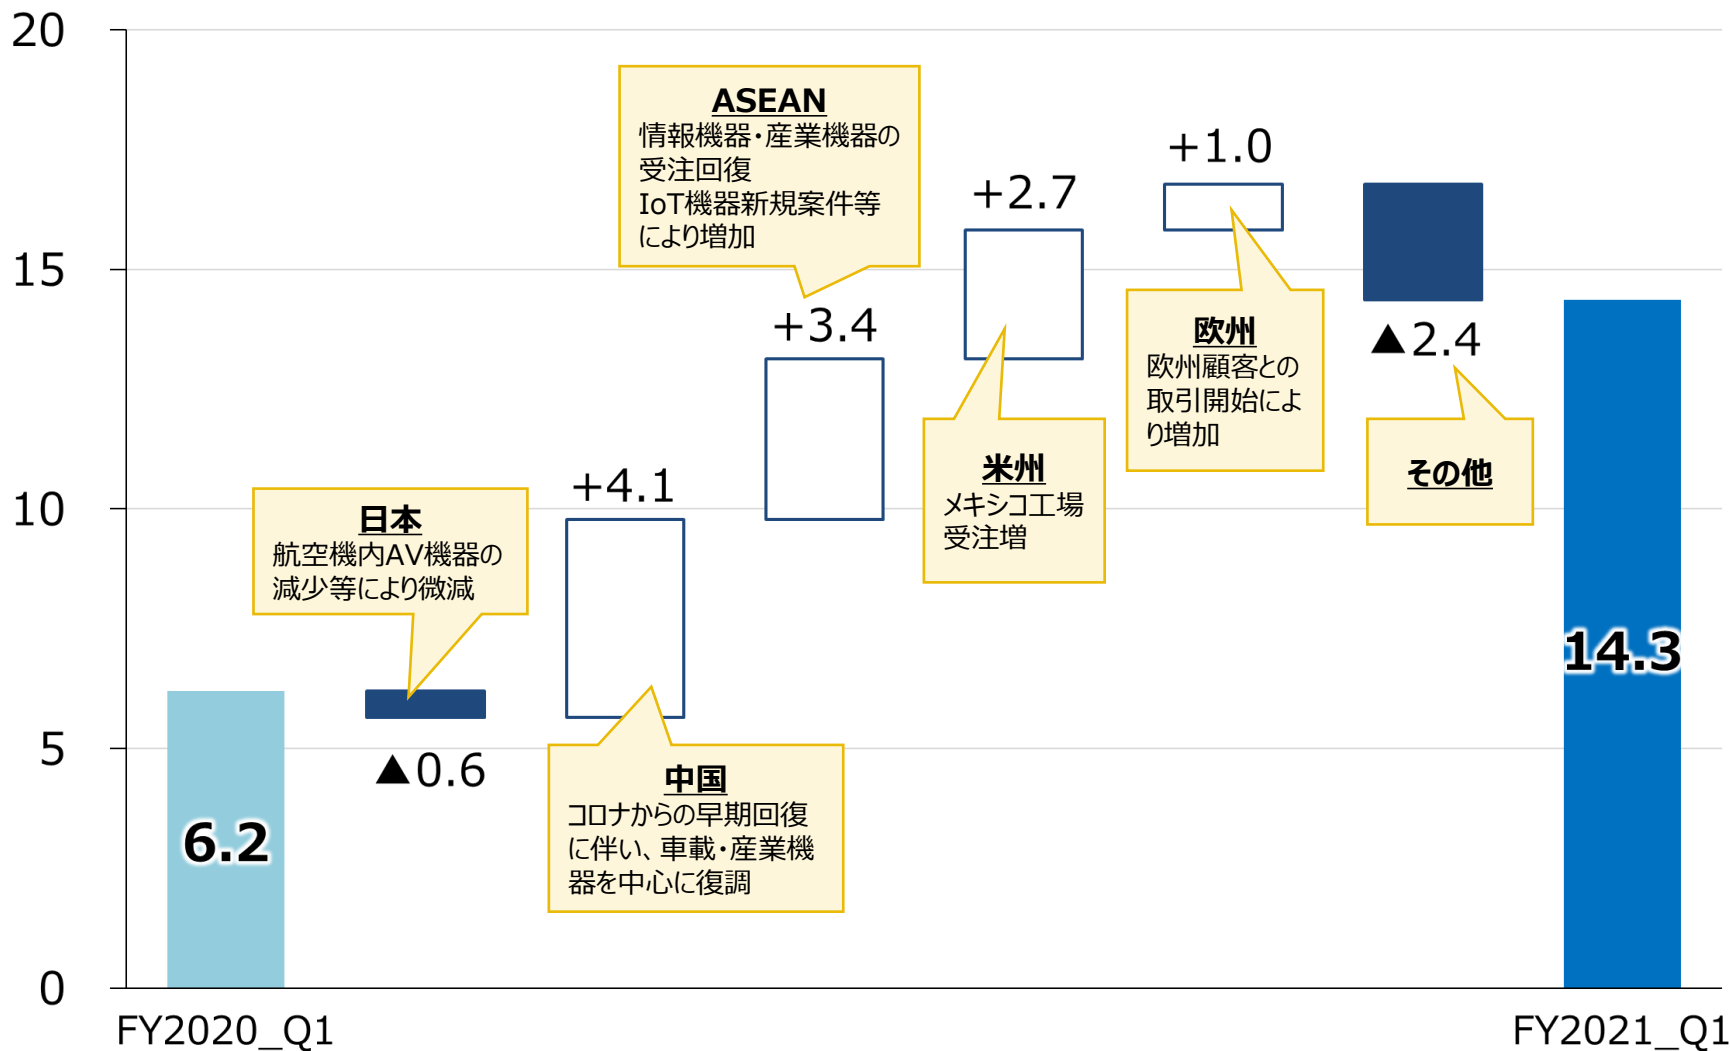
20
15
10
5
0

6.2

日本
航空機内AV機器の減少等により微減

▲0.6

+4.1

中国
コロナからの早期回復に伴い、車載・産業機器を中心に復調

ASEAN
情報機器・産業機器の受注回復
IoT機器新規案件等により増加

+3.4

+2.7

米州
メキシコ工場受注増

+1.0

欧州
欧州顧客との取引開始により増加

▲2.4

その他

14.3

FY2020_Q1
FY2021_Q1